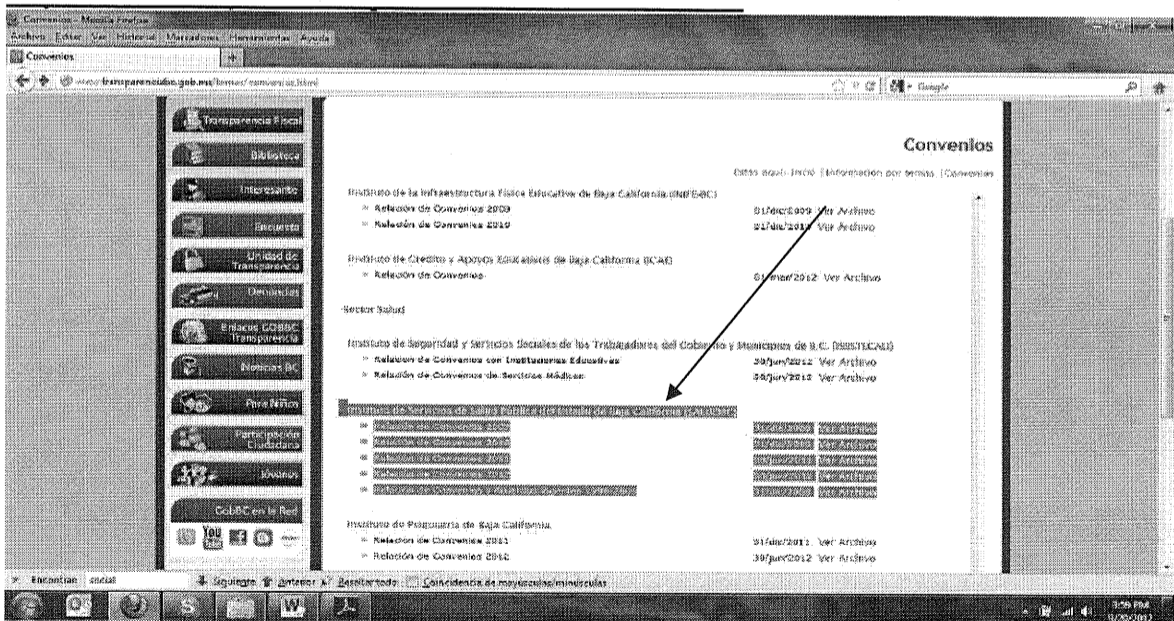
Convenios - Mozilla Firefox
Archivo Editar Ver Historial Marcadores Herramientas Ayuda
Convenios
www.transparenciabc.gob.mx/temas/convenios.html
Google

Transparencia Fiscal
Biblioteca
Interesante
Encuesta
Unidad de Transparencia
Denuncias
Enlaces GOBBC Transparencia
Noticias BC
Para Niños
Participación Ciudadana
Jóvenes
GobBC en la Red

Convenios

Estás aquí: Inicio | Información por temas | Convenios

Instituto de la Infraestructura Física Educativa de Baja California (INIFEBC)
» Relación de Convenios 2009 01/dic/2009 Ver Archivo
» Relación de Convenios 2010 01/dic/2010 Ver Archivo

Instituto de Crédito y Apoyos Educativos de Baja California ICAE
» Relación de Convenios 01/mar/2012 Ver Archivo

Sector Salud

Instituto de Seguridad y Servicios Sociales de los Trabajadores del Gobierno y Municipios de B.C. (ISSSTECALI)
» Relación de Convenios con Instituciones Educativas 30/jun/2012 Ver Archivo
» Relación de Convenios de Servicios Médicos 30/jun/2012 Ver Archivo

Instituto de Servicios de Salud Pública del Estado de Baja California (ISESALUD)
» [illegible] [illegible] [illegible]
» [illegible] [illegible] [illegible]
» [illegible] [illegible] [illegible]
» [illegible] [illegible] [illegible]
» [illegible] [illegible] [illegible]

Instituto de Psiquiatría de Baja California
» Relación de Convenios 2011 31/dic/2011 Ver Archivo
» Relación de Convenios 2012 30/jun/2012 Ver Archivo

Encontrar: social
Siguiente Anterior Resaltar todo Coincidencia de mayúsculas/minúsculas

3:59 PM
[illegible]